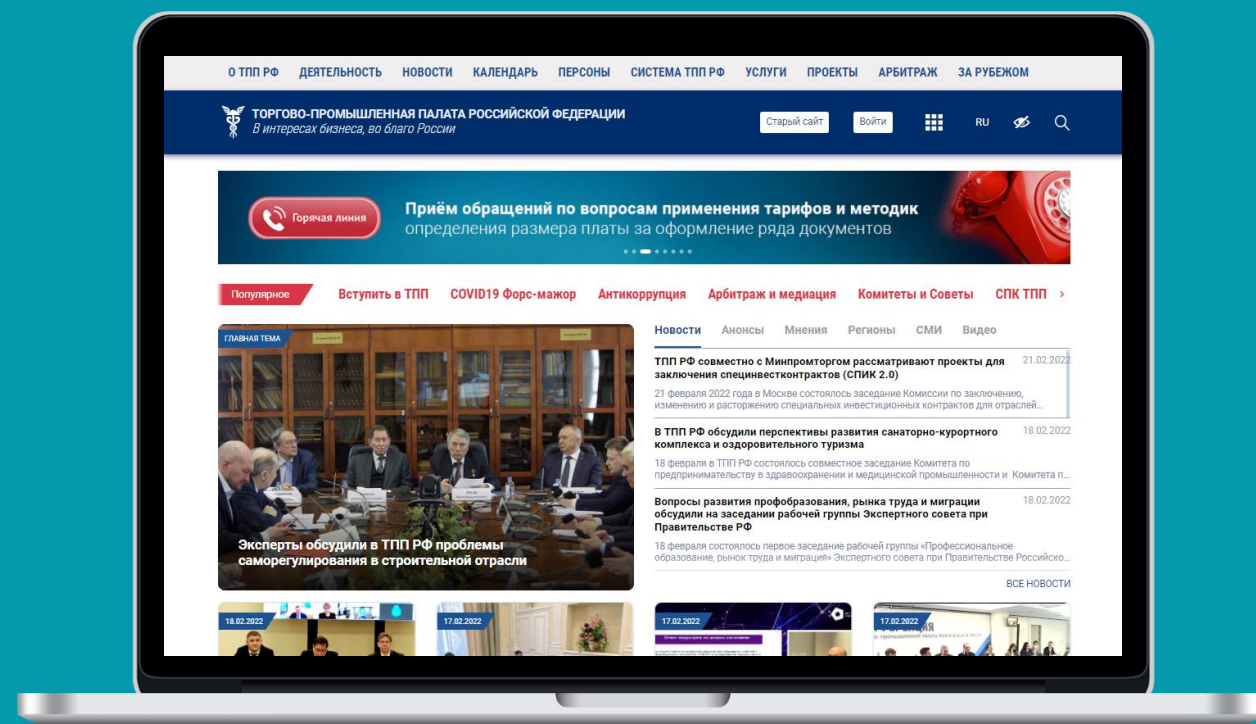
О ТПП РФ ДЕЯТЕЛЬНОСТЬ НОВОСТИ КАЛЕНДАРЬ ПЕРСОНЫ СИСТЕМА ТПП РФ УСЛУГИ ПРОЕКТЫ АРБИТРАЖ ЗА РУБЕЖОМ

ТОРГОВО-ПРОМЫШЛЕННАЯ ПАЛАТА РОССИЙСКОЙ ФЕДЕРАЦИИ
В интересах бизнеса, во благо России

Старый сайт Войти RU

Горячая линия
Приём обращений по вопросам применения тарифов и методик определения размера платы за оформление ряда документов

Популярное Вступить в ТПП COVID19 Форс-мажор Антикоррупция Арбитраж и медиация Комитеты и Советы СПК ТПП

ГЛАВНАЯ ТЕМА
Эксперты обсудили в ТПП РФ проблемы саморегулирования в строительной отрасли

Новости Анонсы Мнения Регионы СМИ Видео

ТПП РФ совместно с Минпромторгом рассматривают проекты для заключения специнвестконтрактов (СПИК 2.0) 21.02.2022
21 февраля 2022 года в Москве состоялось заседание Комиссии по заключению, изменению и расторжению специальных инвестиционных контрактов для отраслей...

В ТПП РФ обсудили перспективы развития санаторно-курортного комплекса и оздоровительного туризма 18.02.2022
18 февраля в ТПП РФ состоялось совместное заседание Комитета по предпринимательству в здравоохранении и медицинской промышленности и Комитета п...

Вопросы развития профобразования, рынка труда и миграции обсудили на заседании рабочей группы Экспертного совета при Правительстве РФ 18.02.2022
18 февраля состоялось первое заседание рабочей группы «Профессиональное образование, рынок труда и миграция» Экспертного совета при Правительстве Российско...

ВСЕ НОВОСТИ

18.02.2022 17.02.2022 17.02.2022 17.02.2022